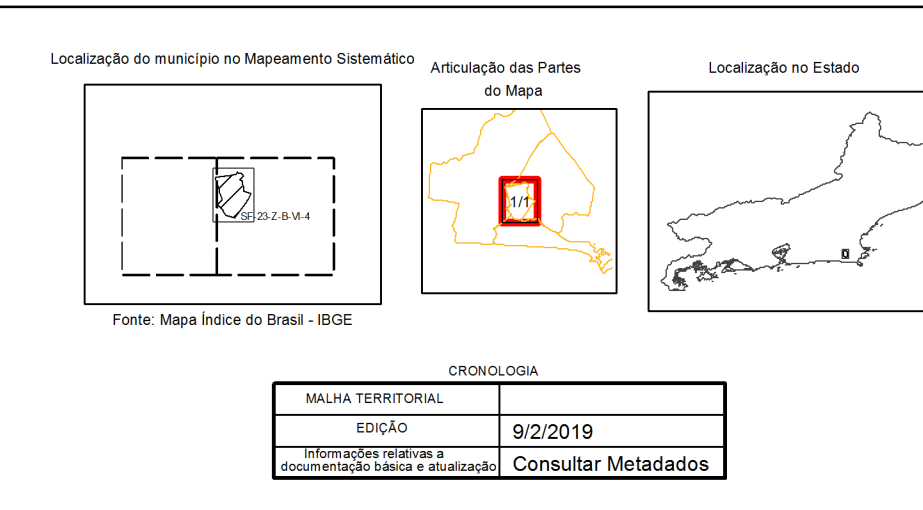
Localização do município no Mapeamento Sistemático

SF-23-Z-B-VI-4

Fonte: Mapa Índice do Brasil - IBGE

Articulação das Partes do Mapa

1/1

Localização no Estado

CRONOLOGIA

| MALHA TERRITORIAL | |
|---|---|
| EDIÇÃO | 9/2/2019 |
| Informações relativas a documentação básica e atualização | Consultar Metadados |